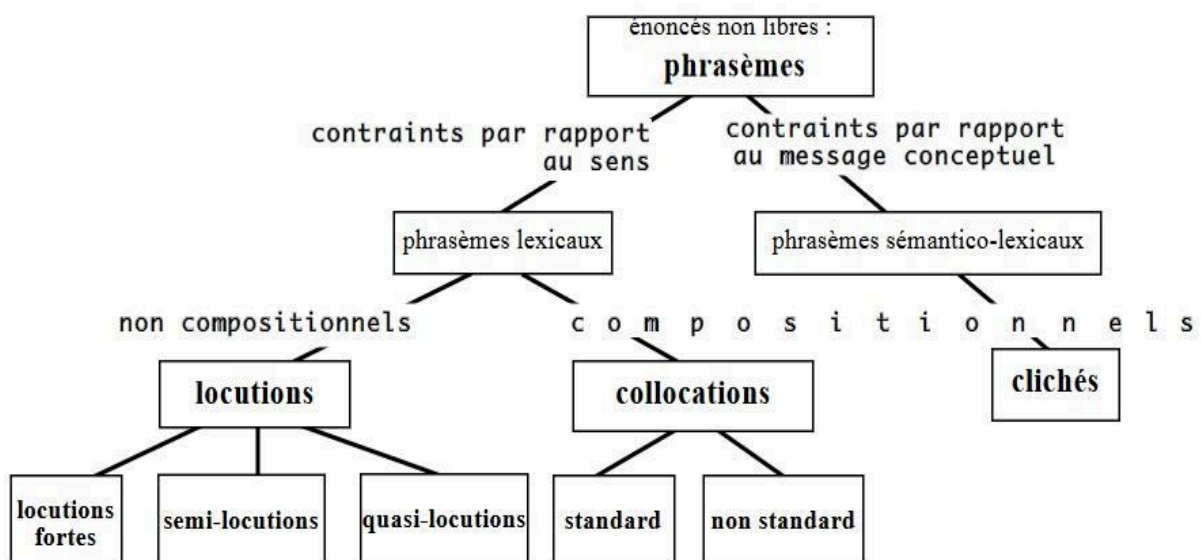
énoncés non libres :
phrasèmes

contraints par rapport au sens

contraints par rapport au message conceptuel

phrasèmes lexicaux

phrasèmes sémantico-lexicaux

non compositionnels

c o m p o s i t i o n n e l s

locutions

collocations

clichés

locutions fortes

semi-locutions

quasi-locutions

standard

non standard